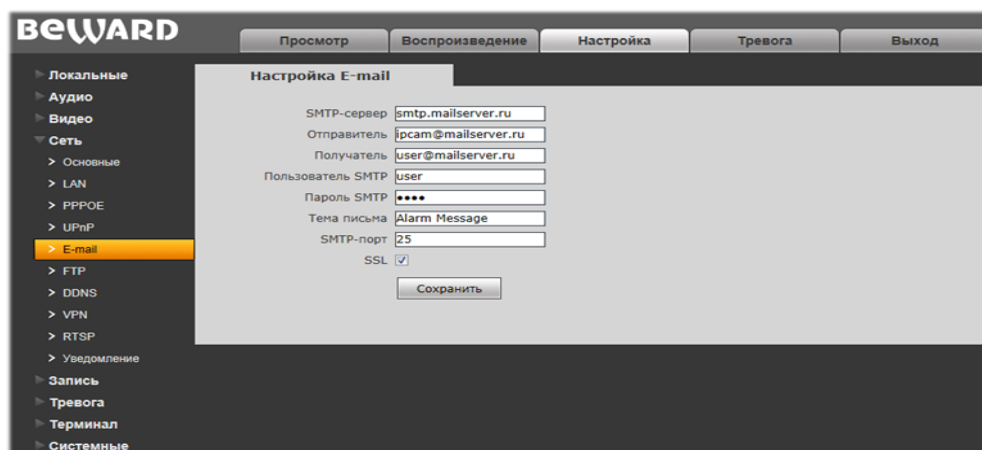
BEWARD

Просмотр | Воспроизведение | Настройка | Тревога | Выход

Локальные
Аудио
Видео
Сеть
> Основные
> LAN
> PPPOE
> UPnP
> E-mail
> FTP
> DDNS
> VPN
> RTSP
> Уведомление
Запись
Тревога
Терминал
Системные

Настройка E-mail

SMTP-сервер smtp.mailserver.ru
Отправитель ipcam@mailserver.ru
Получатель user@mailserver.ru
Пользователь SMTP user
Пароль SMTP ●●●●
Тема письма Alarm Message
SMTP-порт 25
SSL ✓

Сохранить